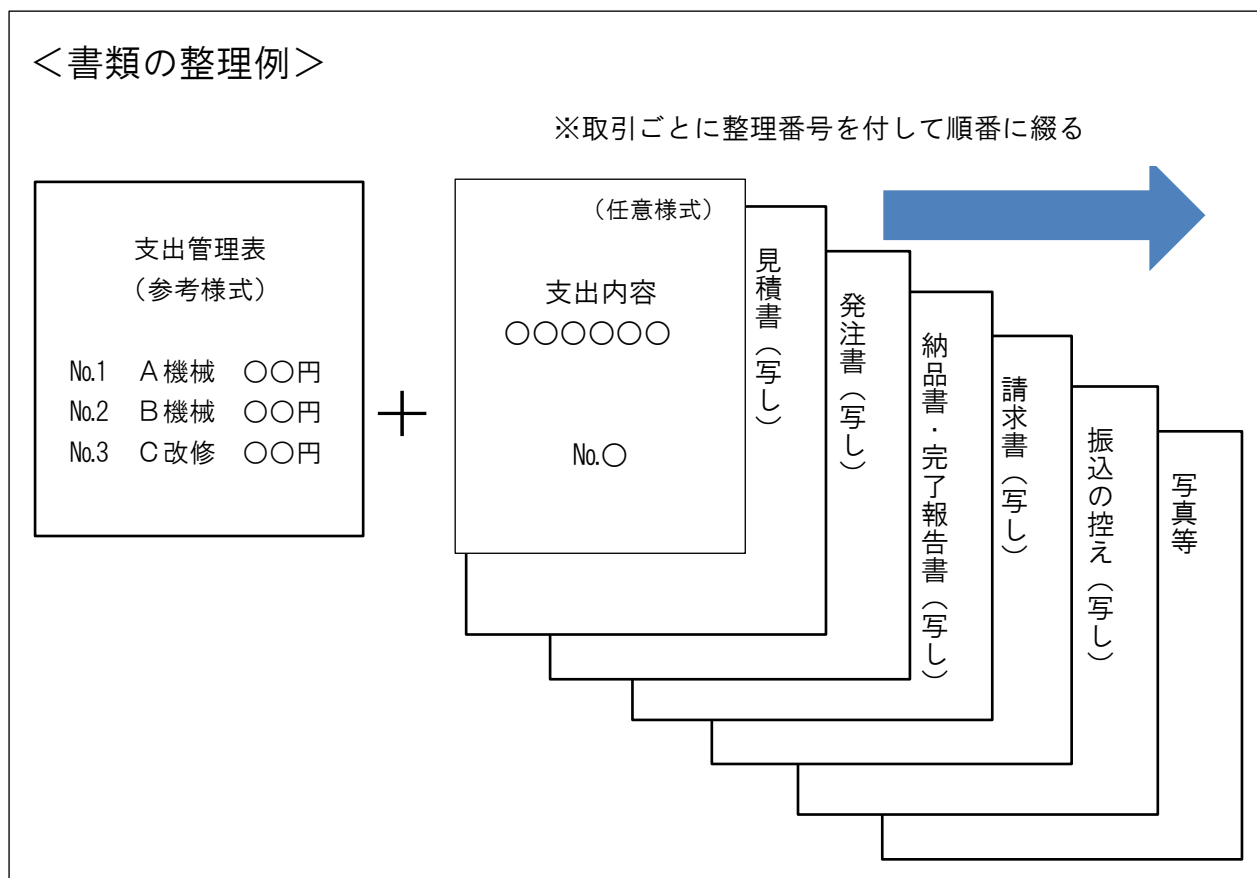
＜書類の整理例＞

※取引ごとに整理番号を付して順番に綴る

支出管理表
（参考様式）

No.1　A機械　〇〇円
No.2　B機械　〇〇円
No.3　C改修　〇〇円

＋

（任意様式）

支出内容
〇〇〇〇〇〇

No.〇

見積書（写し）

発注書（写し）

納品書・完了報告書（写し）

請求書（写し）

振込の控え（写し）

写真等